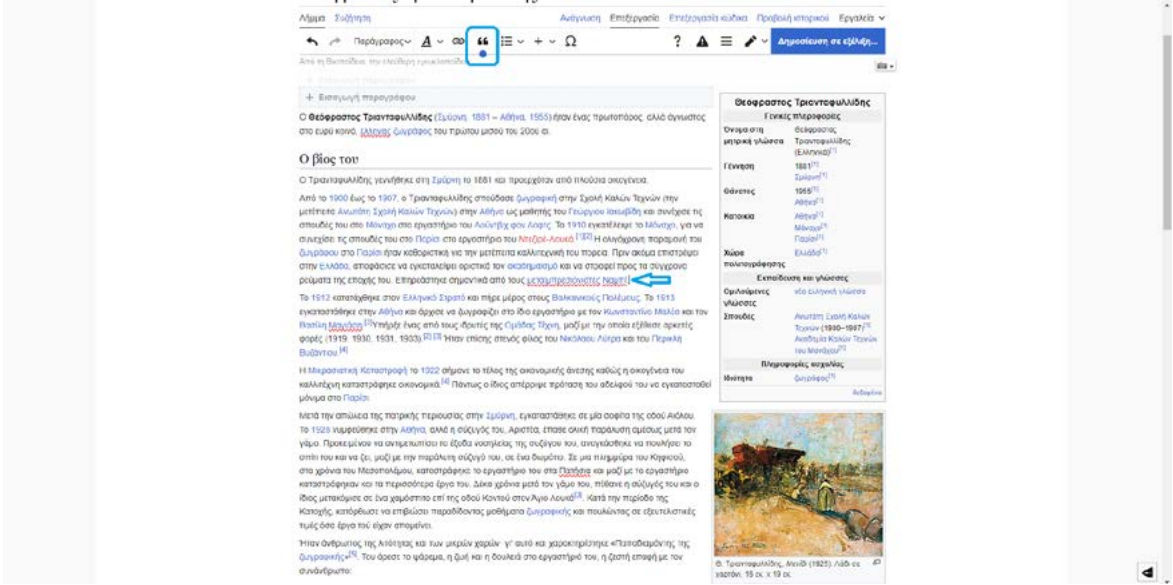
Λήμμα Συζήτηση

Ανάγνωση Επεξεργασία Επεξεργασία κώδικα Προβολή ιστορικού Εργαλεία

Παράγραφος

Δημοσίευση σε εξέλιξη...

Από τη Βικιπαίδεια, την ελεύθερη εγκυκλοπαίδεια

+ Εισαγωγή παραγράφου

Ο Θεόφραστος Τριανταφυλλίδης (Σμύρνη, 1881 – Αθήνα, 1955) ήταν ένας πρωτοπόρος, αλλά άγνωστος στο ευρύ κοινό, έλληνας ζωγράφος του πρώτου μισού του 20ού αι.

Ο βίος του

Ο Τριανταφυλλίδης γεννήθηκε στη Σμύρνη το 1881 και προερχόταν από πλούσια οικογένεια.

Από το 1900 έως το 1907, ο Τριανταφυλλίδης σπούδασε ζωγραφική στην Σχολή Καλών Τεχνών (την μετέπειτα Ανωτάτη Σχολή Καλών Τεχνών) στην Αθήνα ως μαθητής του Γεώργιου Ιακωβίδη και συνέχισε τις σπουδές του στο Μόναχο στο εργαστήριο του Λούντβιχ φον Λοφτς. Το 1910 εγκατέλειψε το Μόναχο, για να συνεχίσει τις σπουδές του στο Παρίσι στο εργαστήριο του Ντεζιρέ-Λουκά.[1][2] Η ολιγόχρονη παραμονή του ζωγράφου στο Παρίσι ήταν καθοριστική για την μετέπειτα καλλιτεχνική του πορεία. Πριν ακόμα επιστρέψει στην Ελλάδα, αποφάσισε να εγκαταλείψει οριστικά τον ακαδημαϊσμό και να στραφεί προς τα σύγχρονα ρεύματα της εποχής του. Επηρεάστηκε σημαντικά από τους μεταμπρεσιονιστές Ναμπί[1]

Το 1912 κατατάχθηκε στον Ελληνικό Στρατό και πήρε μέρος στους Βαλκανικούς Πολέμους. Το 1913 εγκαταστάθηκε στην Αθήνα και άρχισε να ζωγραφίζει στο ίδιο εργαστήριο με τον Κωνσταντίνο Μαλέα και τον Βασίλη Μαυρίδη.[3] Υπήρξε ένας από τους ιδρυτές της Ομάδας Τέχνη, μαζί με την οποία εξέθεσε αρκετές φορές (1919, 1930, 1931, 1933).[2][3] Ήταν επίσης στενός φίλος του Νικόλαου Λύτρα και του Περικλή Βυζάντιου.[4]

Η Μικρασιατική Καταστροφή το 1922 σήμανε το τέλος της οικονομικής άνεσης καθώς η οικογένεια του καλλιτέχνη καταστράφηκε οικονομικά.[4] Παντως ο ίδιος απέρριψε πρόταση του αδελφού του να εγκατασταθεί μόνιμα στο Παρίσι.

Μετά την απώλεια της πατρικής περιουσίας στην Σμύρνη, εγκαταστάθηκε σε μία σοφίτα της οδού Αιόλου. Το 1925 νυμφεύθηκε στην Αθήνα, αλλά η σύζυγός του, Αριστέα, έπασε ολική παράλυση αμέσως μετά τον γάμο. Προκειμένου να αντιμετωπίσει τα έξοδα νοσηλείας της συζύγου του, αναγκάσθηκε να πουλήσει το σπίτι του και να ζει, μαζί με την παράλυτη σύζυγό του, σε ένα δωμάτιο. Σε μια πλημμύρα του Κηφισού, στα χρόνια του Μεσοπολέμου, καταστράφηκε το εργαστήριό του στα Πατήσια και μαζί με το εργαστήριο καταστράφηκαν και τα περισσότερα έργα του. Δέκα χρόνια μετά τον γάμο του, πέθανε η σύζυγός του και ο ίδιος μετακόμισε σε ένα χαμόσπιτο επί της οδού Κοντού στον Αγιο Λουκά[3]. Κατά την περίοδο της Κατοχής, κατόρθωσε να επιβιώσει παραδίδοντας μαθήματα ζωγραφικής και πουλώντας σε εξευτελιστικές τιμές όσα έργα του είχαν απομείνει.

Ήταν άνθρωπος της Ατότητας και των μικρών χαρών· γι' αυτό και χαρακτηρίστηκε «Παπαδιαμάντης της ζωγραφικής»[5]. Του άρεσε το ψάρεμα, η ζωή και η δουλειά στο εργαστήριό του, η ζεστή επαφή με τον συνάνθρωπο.

| Θεόφραστος Τριανταφυλλίδης | |
|---|---|
| Γενικές πληροφορίες | |
| Όνομα στη μητρική γλώσσα | Θεόφραστος Τριανταφυλλίδης (Ελληνικά)[1] |
| Γέννηση | 1881[1] Σμύρνη[1] |
| Θάνατος | 1955[1] Αθήνα[1] |
| Κατοικία | Αθήνα[1] Μόναχο[1] Παρίσι[1] |
| Χώρα πολιτογράφησης | Ελλάδα[1] |
| Εκπαίδευση και γλώσσες | |
| Ομιλούμενες γλώσσες | νέα ελληνική γλώσσα |
| Σπουδές | Ανωτάτη Σχολή Καλών Τεχνών (1900–1907)[1] Ακαδημία Καλών Τεχνών του Μονάχου[1] |
| Πληροφορίες ασχολίας | |
| Ιδιότητα | ζωγράφος[1] |

Θ. Τριανταφυλλίδης, Μελέτη (1925). Λάδι σε χαρτόνι. 16 εκ. x 19 εκ.